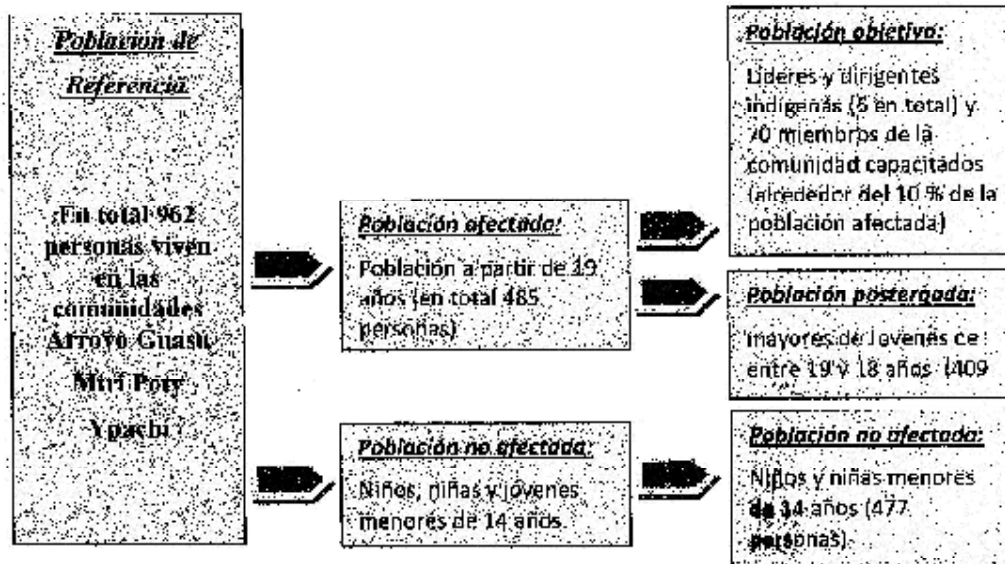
Población de Referencia

En total 962 personas viven en las comunidades Arroyo Guasú Mitri Poty Ypachi

Población afectada:
Población a partir de 19 años (en total 485 personas)

Población no afectada:
Niños, niñas y jóvenes menores de 14 años.

Población objetivo:
Líderes y dirigentes indígenas (5 en total) y 70 miembros de la comunidad capacitados (alrededor del 10 % de la población afectada)

Población postergada:
mayores de Jovenes de entre 19 y 18 años (409

Población no afectada:
Niños y niñas menores de 14 años (477 personas)